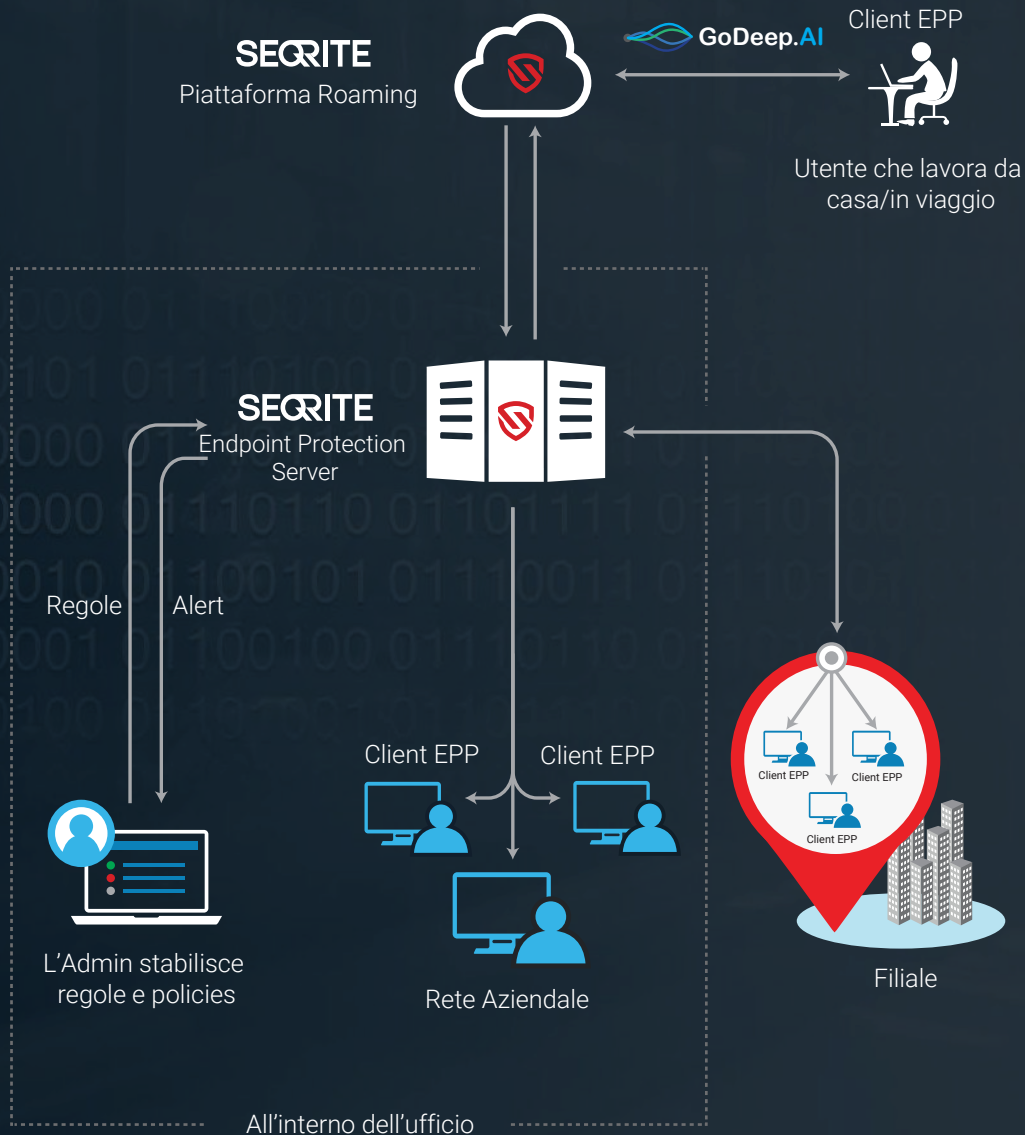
SEQRITE
Piattaforma Roaming

GoDeep.AI

Client EPP

Utente che lavora da casa/in viaggio

SEQRITE
Endpoint Protection Server

Regole

Alert

Client EPP

Client EPP

Client EPP

Client EPP

Client EPP

L'Admin stabilisce regole e policies

Rete Aziendale

Filiale

All'interno dell'ufficio